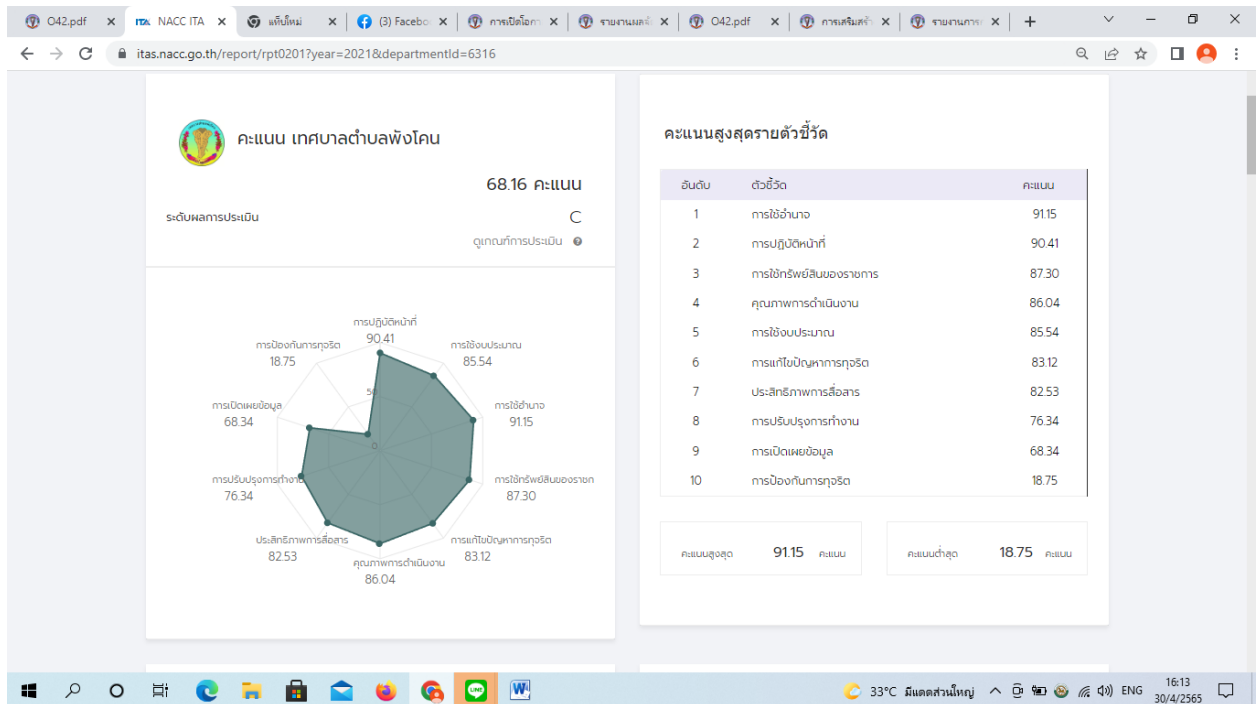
O42.pdf × | ITA NACC ITA × | แท็บใหม่ × | (3) Facebo × | การเปิดโอกา × | รายงานผลจั × | O42.pdf × | การเสริมสร้า × | รายงานการ × | +

itas.nacc.go.th/report/rpt0201?year=2021&departmentId=6316

คะแนน เทศบาลตำบลพังโคน

68.16 คะแนน

ระดับผลการประเมิน C

ดูเกณฑ์การประเมิน

การปฏิบัติหน้าที่
90.41

การใช้งบประมาณ
85.54

การใช้อำนาจ
91.15

การใช้ทรัพย์สินของราชก
87.30

การแก้ไขปัญหาการทุจริต
83.12

คุณภาพการดำเนินงาน
86.04

ประสิทธิภาพการสื่อสาร
82.53

การปรับปรุงการทำงา
76.34

การเปิดเผยข้อมูล
68.34

การป้องกันการทุจริต
18.75

คะแนนสูงสุดรายตัวชี้วัด

| อันดับ | ตัวชี้วัด | คะแนน |
|---|---|---|
| 1 | การใช้อำนาจ | 91.15 |
| 2 | การปฏิบัติหน้าที่ | 90.41 |
| 3 | การใช้ทรัพย์สินของราชการ | 87.30 |
| 4 | คุณภาพการดำเนินงาน | 86.04 |
| 5 | การใช้งบประมาณ | 85.54 |
| 6 | การแก้ไขปัญหาการทุจริต | 83.12 |
| 7 | ประสิทธิภาพการสื่อสาร | 82.53 |
| 8 | การปรับปรุงการทำงาน | 76.34 |
| 9 | การเปิดเผยข้อมูล | 68.34 |
| 10 | การป้องกันการทุจริต | 18.75 |

คะแนนสูงสุด 91.15 คะแนน

คะแนนต่ำสุด 18.75 คะแนน

33°C มีแดดส่วนใหญ่ ENG 16:13 30/4/2565